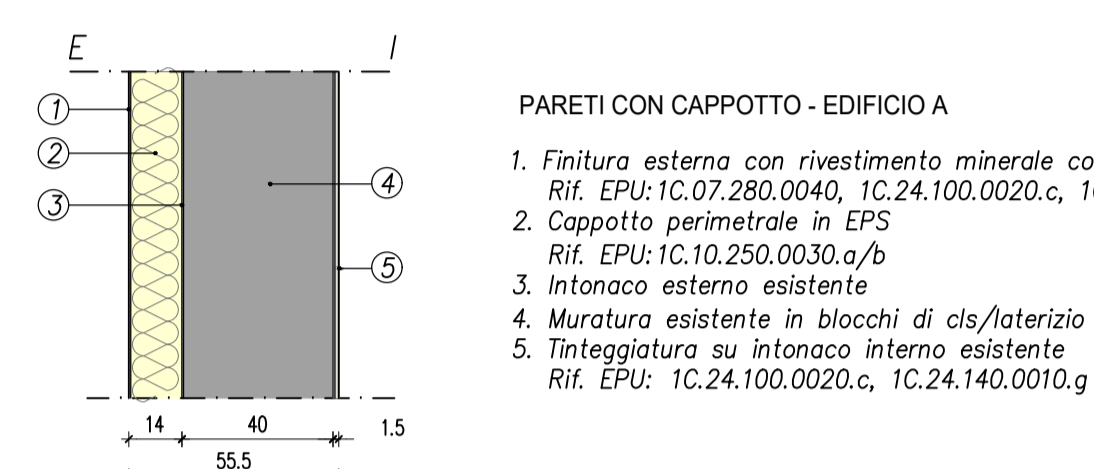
E

I

1

2

3

4

5

14

40

1.5

55.5

PARETI CON CAPPOTTO - EDIFICIO A

1. Finitura esterna con rivestimento minerale co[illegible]
Rif. EPU: 1C.07.280.0040, 1C.24.100.0020.c, 1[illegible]
2. Cappotto perimetrale in EPS
Rif. EPU: 1C.10.250.0030.a/b
3. Intonaco esterno esistente
4. Muratura esistente in blocchi di cls/laterizio
5. Tinteggiatura su intonaco interno esistente
Rif. EPU: 1C.24.100.0020.c, 1C.24.140.0010.g